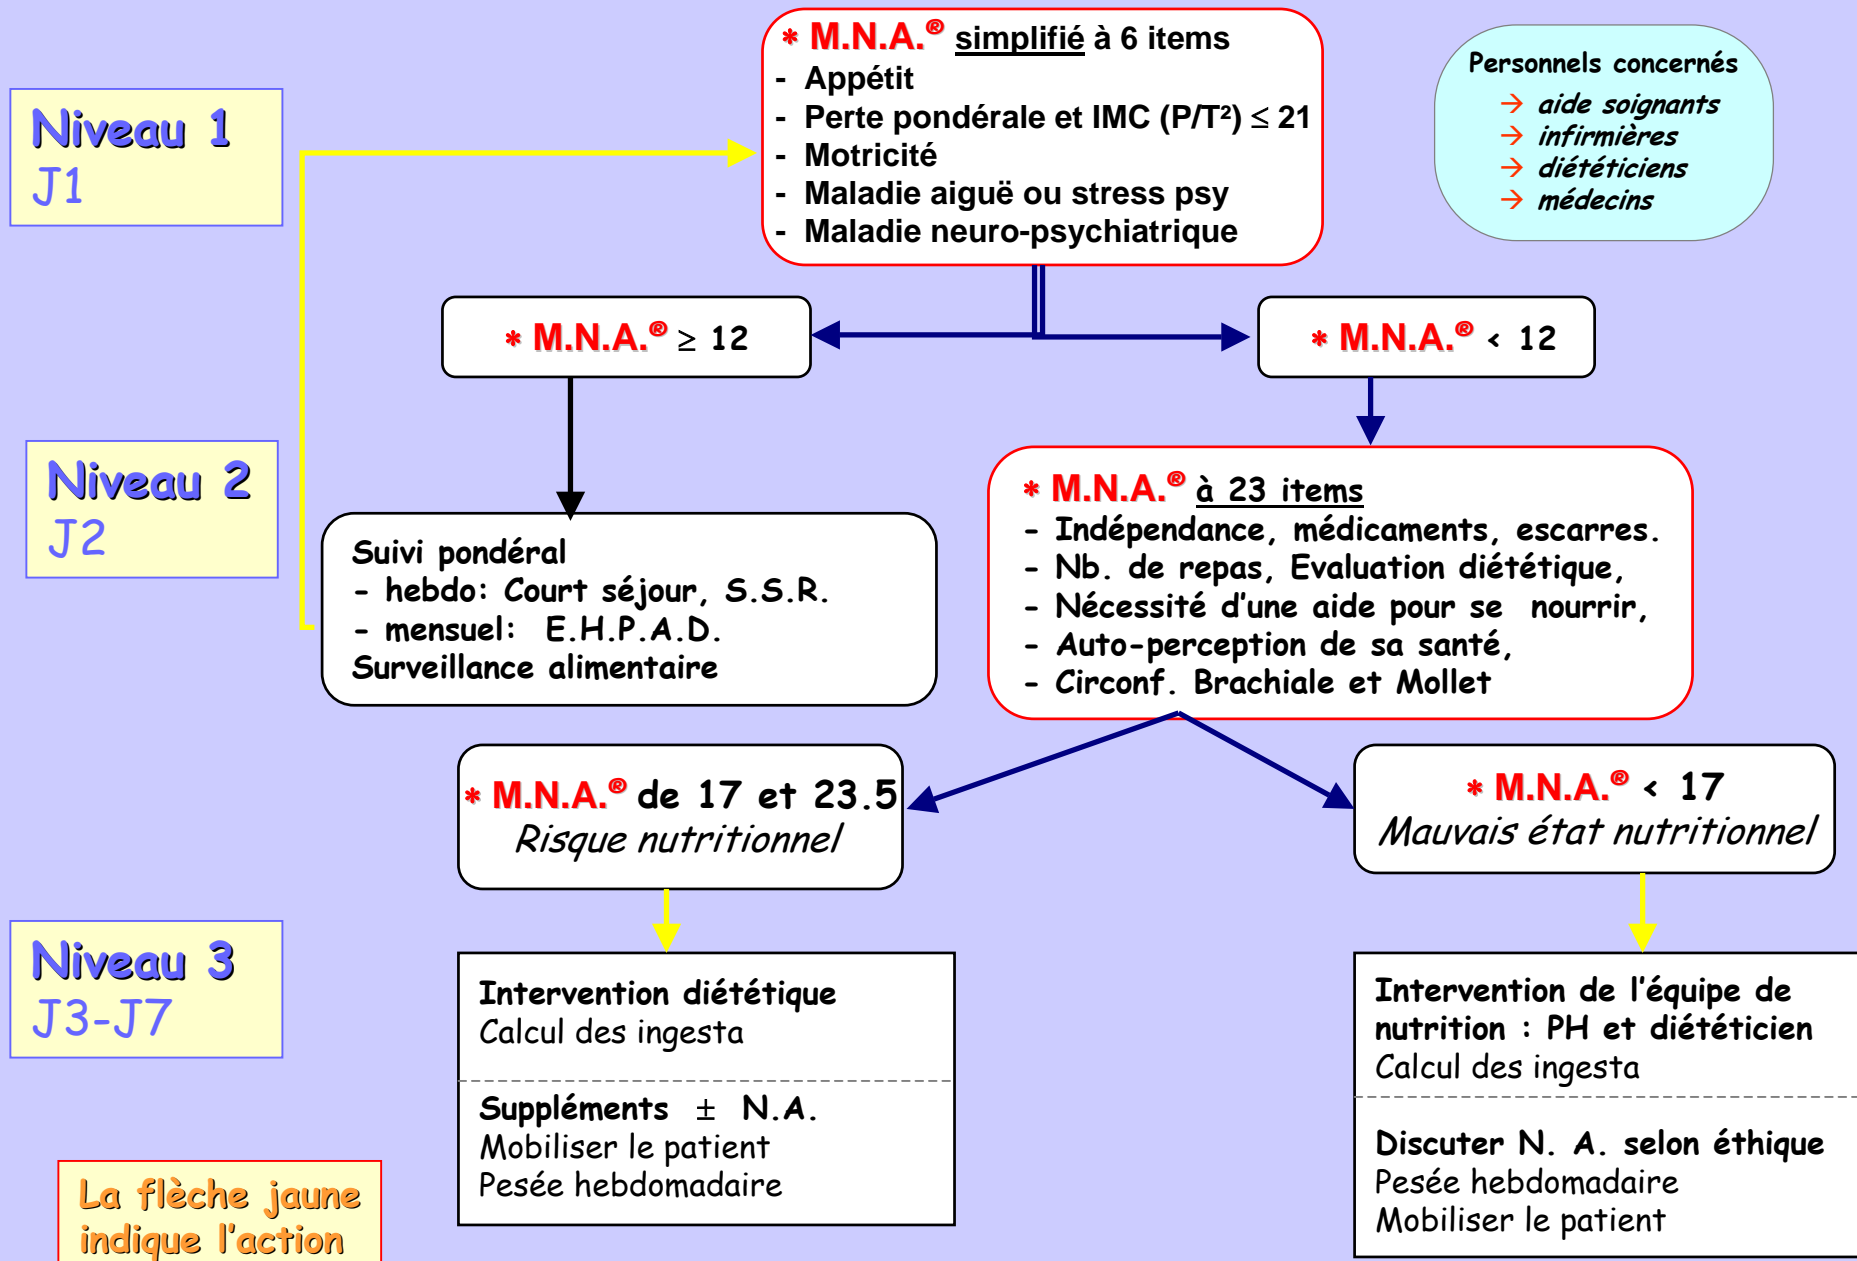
* M.N.A.® simplifié à 6 items
- Appétit
- Perte pondérale et IMC (P/T²) $\leq$ 21
- Motricité
- Maladie aiguë ou stress psy
- Maladie neuro-psychiatrique

Personnels concernés
→ aide soignants
→ infirmières
→ diététiciens
→ médecins

Niveau 1
J1

* M.N.A.® $\geq$ 12

* M.N.A.® < 12

Niveau 2
J2

Suivi pondéral
- hebdo: Court séjour, S.S.R.
- mensuel: E.H.P.A.D.
Surveillance alimentaire

* M.N.A.® à 23 items
- Indépendance, médicaments, escarres.
- Nb. de repas, Evaluation diététique,
- Nécessité d'une aide pour se nourrir,
- Auto-perception de sa santé,
- Circonf. Brachiale et Mollet

* M.N.A.® de 17 et 23.5
Risque nutritionnel

* M.N.A.® < 17
Mauvais état nutritionnel

Niveau 3
J3-J7

Intervention diététique
Calcul des ingesta

Suppléments ± N.A.
Mobiliser le patient
Pesée hebdomadaire

Intervention de l'équipe de nutrition : PH et diététicien
Calcul des ingesta

Discuter N. A. selon éthique
Pesée hebdomadaire
Mobiliser le patient

La flèche jaune indique l'action